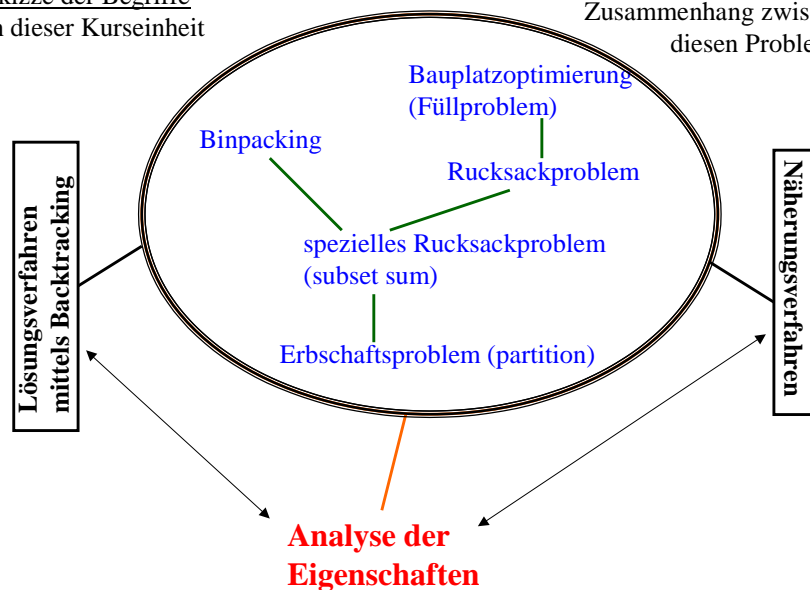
kizze der Begriffe
n dieser Kurseinheit

Zusammenhang zwis
diesen Proble

Bauplatzoptimierung
(Füllproblem)

Binpacking

Rucksackproblem

spezielles Rucksackproblem
(subset sum)

Erbschaftsproblem (partition)

Lösungsverfahren mittels Backtracking

Näherungsverfahren

Analyse der Eigenschaften